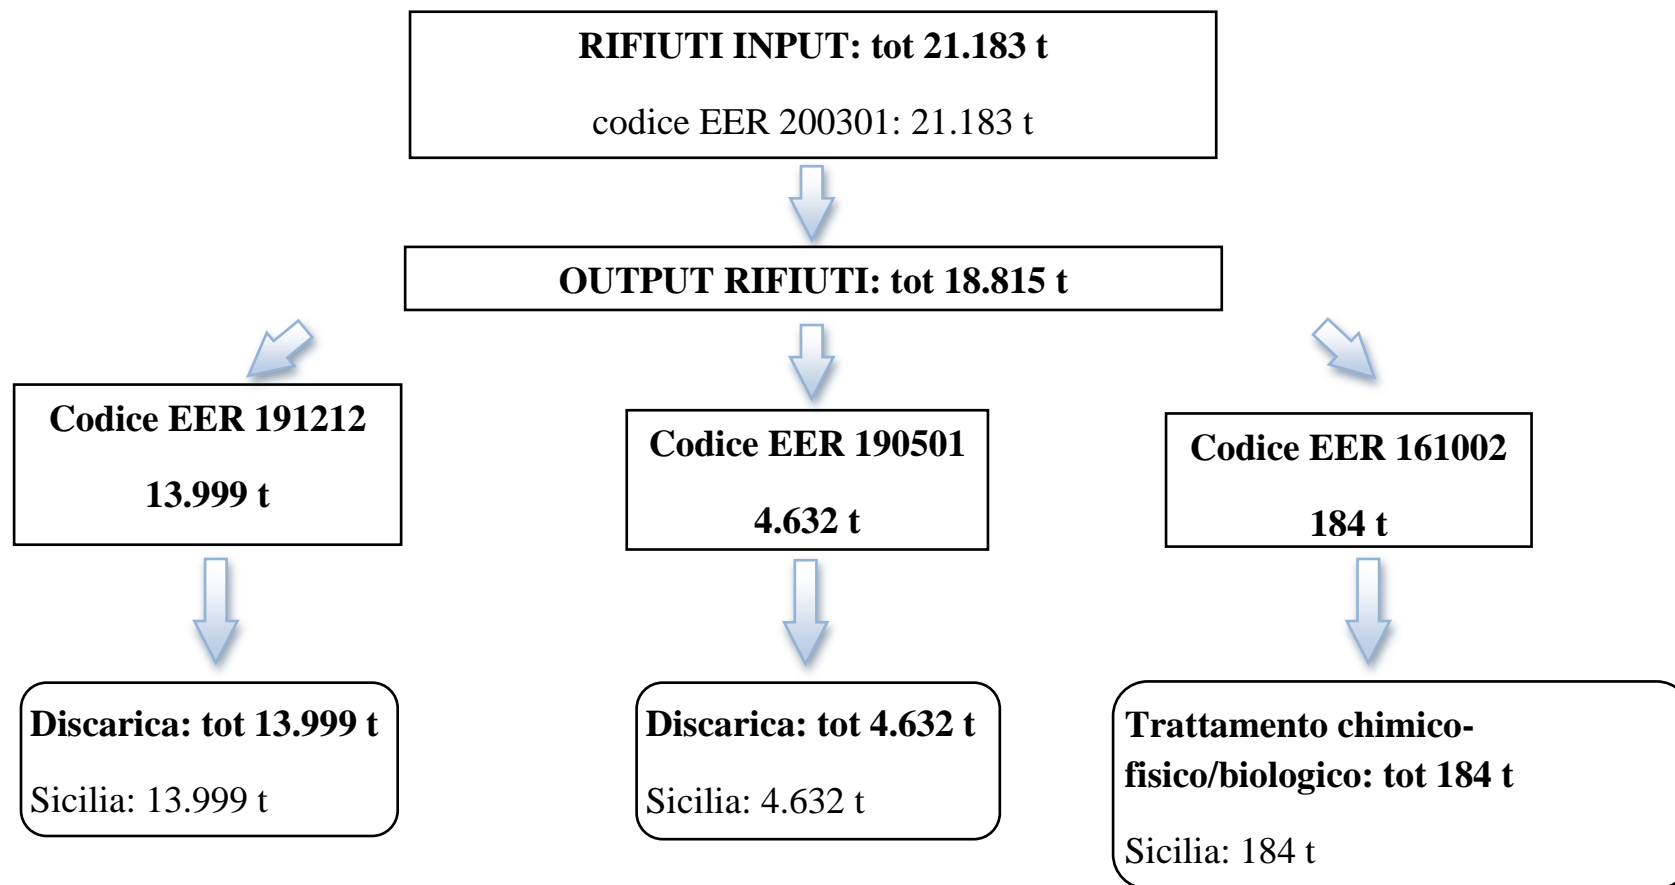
RIFIUTI INPUT: tot 21.183 t

codice EER 200301: 21.183 t

OUTPUT RIFIUTI: tot 18.815 t

Codice EER 191212

13.999 t

Codice EER 190501

4.632 t

Codice EER 161002

184 t

Discarica: tot 13.999 t

Sicilia: 13.999 t

Discarica: tot 4.632 t

Sicilia: 4.632 t

Trattamento chimico-fisico/biologico: tot 184 t

Sicilia: 184 t